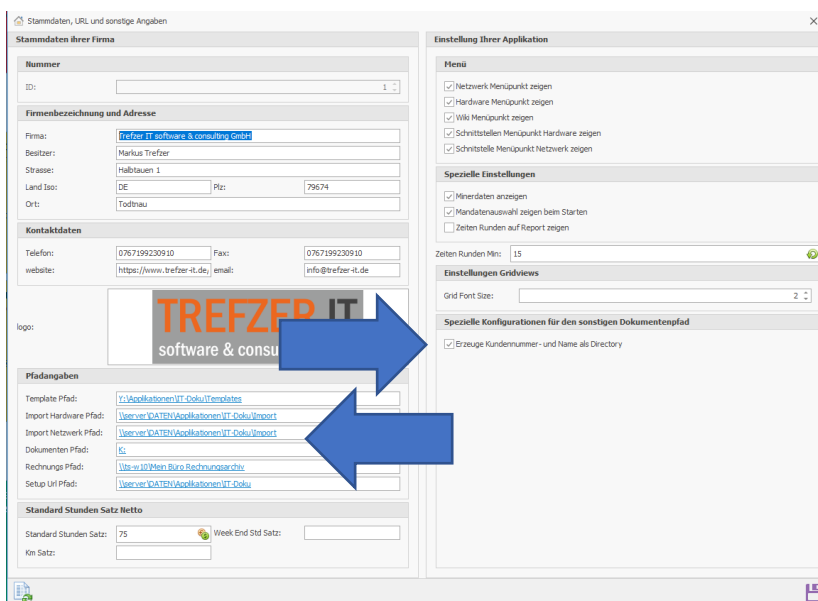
Stammdaten, URL und sonstige Angaben

Stammdaten ihrer Firma

Nummer

ID: 1

Firmenbezeichnung und Adresse

Firma: Trefzer IT software & consulting GmbH

Besitzer: Markus Trefzer

Strasse: Halbtauen 1

Land Iso: DE Plz: 79674

Ort: Todtnau

Kontaktdaten

Telefon: 0767199230910 Fax: 0767199230910

website: https://www.trefzer-it.de, email: info@trefzer-it.de

logo: TREFZER IT software & consu

Pfadangaben

Template Pfad: Y:\Applikationen\IT-Doku\Templates

Import Hardware Pfad: \\server\DATEN\Applikationen\IT-Doku\Import

Import Netzwerk Pfad: \\server\DATEN\Applikationen\IT-Doku\Import

Dokumenten Pfad: K:

Rechnungs Pfad: \\ts-w10\Mein Büro Rechnungsarchiv

Setup Url Pfad: \\server\DATEN\Applikationen\IT-Doku

Standard Stunden Satz Netto

Standard Stunden Satz: 75 Week End Std Satz:

Km Satz:

Einstellung Ihrer Applikation

Menü

Netzwerk Menüpunkt zeigen

Hardware Menüpunkt zeigen

Wiki Menüpunkt zeigen

Schnittstellen Menüpunkt Hardware zeigen

Schnittstelle Menüpunkt Netzwerk zeigen

Spezielle Einstellungen

Minerdaten anzeigen

Mandatenauswahl zeigen beim Starten

Zeiten Runden auf Report zeigen

Zeiten Runden Min: 15

Einstellungen Gridviews

Grid Font Size: 2

Spezielle Konfigurationen für den sonstigen Dokumentenpfad

Erzeuge Kundennummer- und Name als Directory